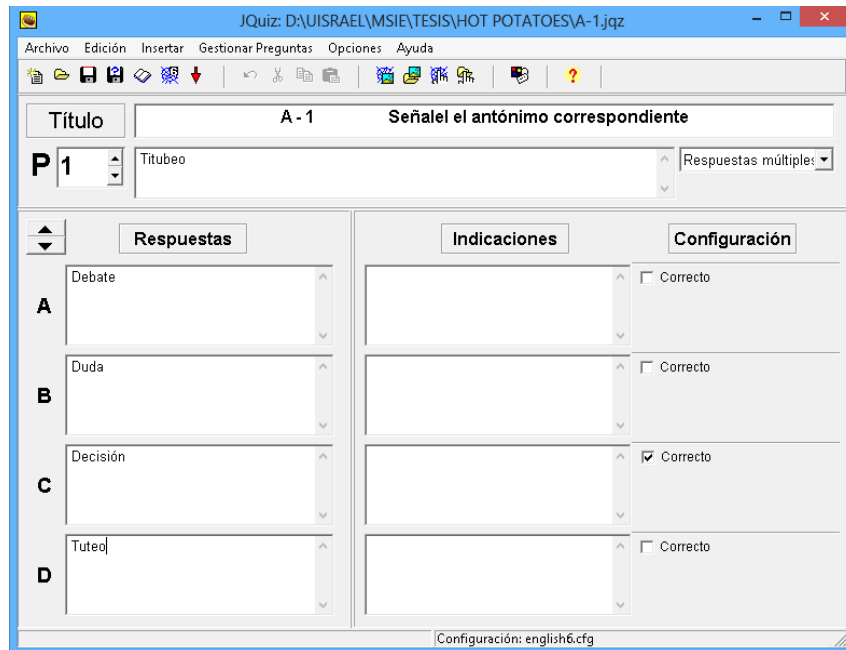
JQuiz: D:\UISRAEL\MSIE\TESIS\HOT POTATOES\A-1.jqz

Archivo Edición Insertar Gestionar Preguntas Opciones Ayuda

Título A - 1 Señalel el antónimo correspondiente

P 1 Titubeo Respuestas múltiples

Respuestas Indicaciones Configuración

A Debate Correcto

B Duda Correcto

C Decisión Correcto

D Tuteo Correcto

Configuración: english6.cfg